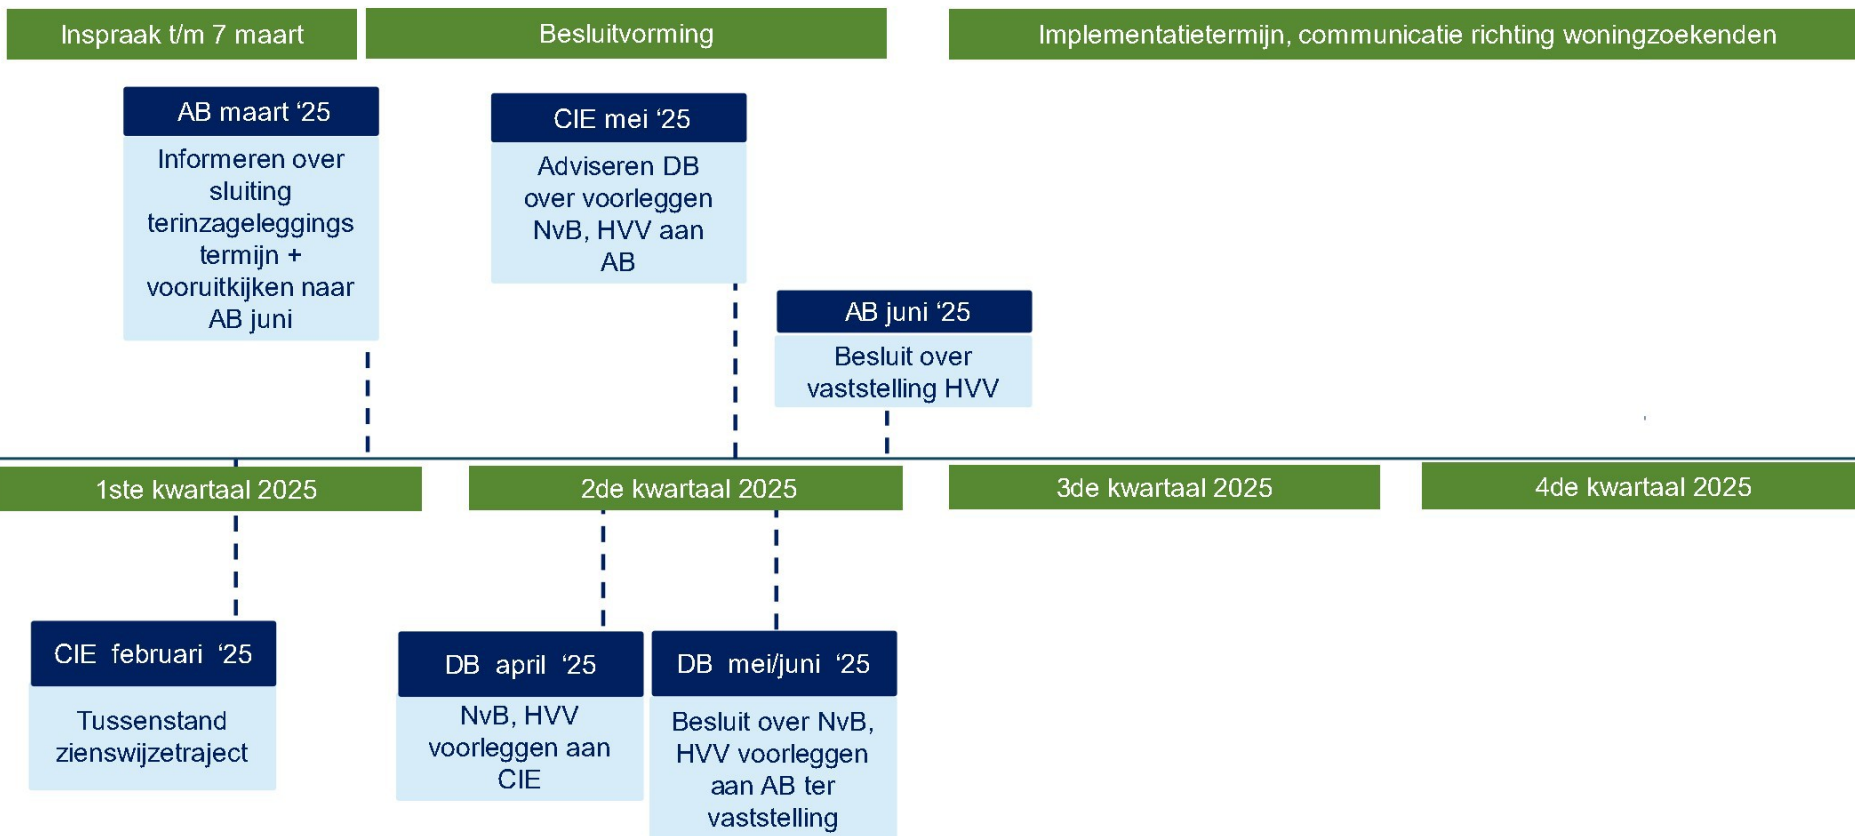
Inspraak t/m 7 maart

Besluitvorming

Implementatietermijn, communicatie richting woningzoekenden

AB maart '25

Informeren over sluiting terinzageleggings termijn + vooruitkijken naar AB juni

CIE mei '25

Adviseren DB over voorleggen NvB, HVV aan AB

AB juni '25

Besluit over vaststelling HVV

1ste kwartaal 2025

2de kwartaal 2025

3de kwartaal 2025

4de kwartaal 2025

CIE februari '25

Tussenstand zienswijzetraject

DB april '25

NvB, HVV voorleggen aan CIE

DB mei/juni '25

Besluit over NvB, HVV voorleggen aan AB ter vaststelling